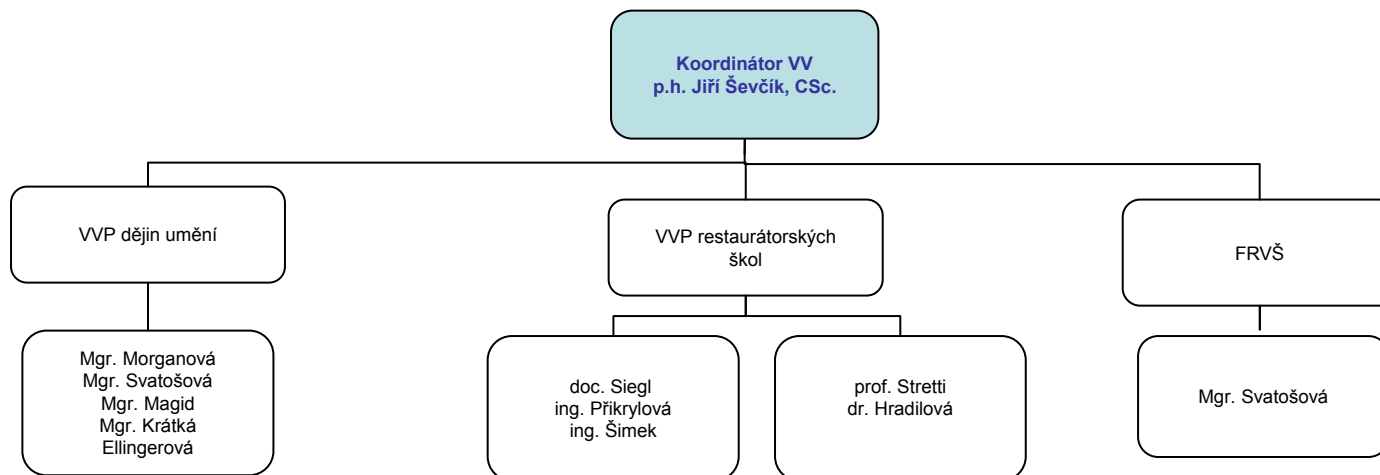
Koordinátor VV
p.h. Jiří Ševčík, CSc.

VVP dějin umění

Mgr. Morganová
Mgr. Svatošová
Mgr. Magid
Mgr. Krátká
Ellingerová

VVP restaurátorských škol

doc. Siegl
ing. Přikrylová
ing. Šimek

prof. Stretti
dr. Hradilová

FRVŠ

Mgr. Svatošová